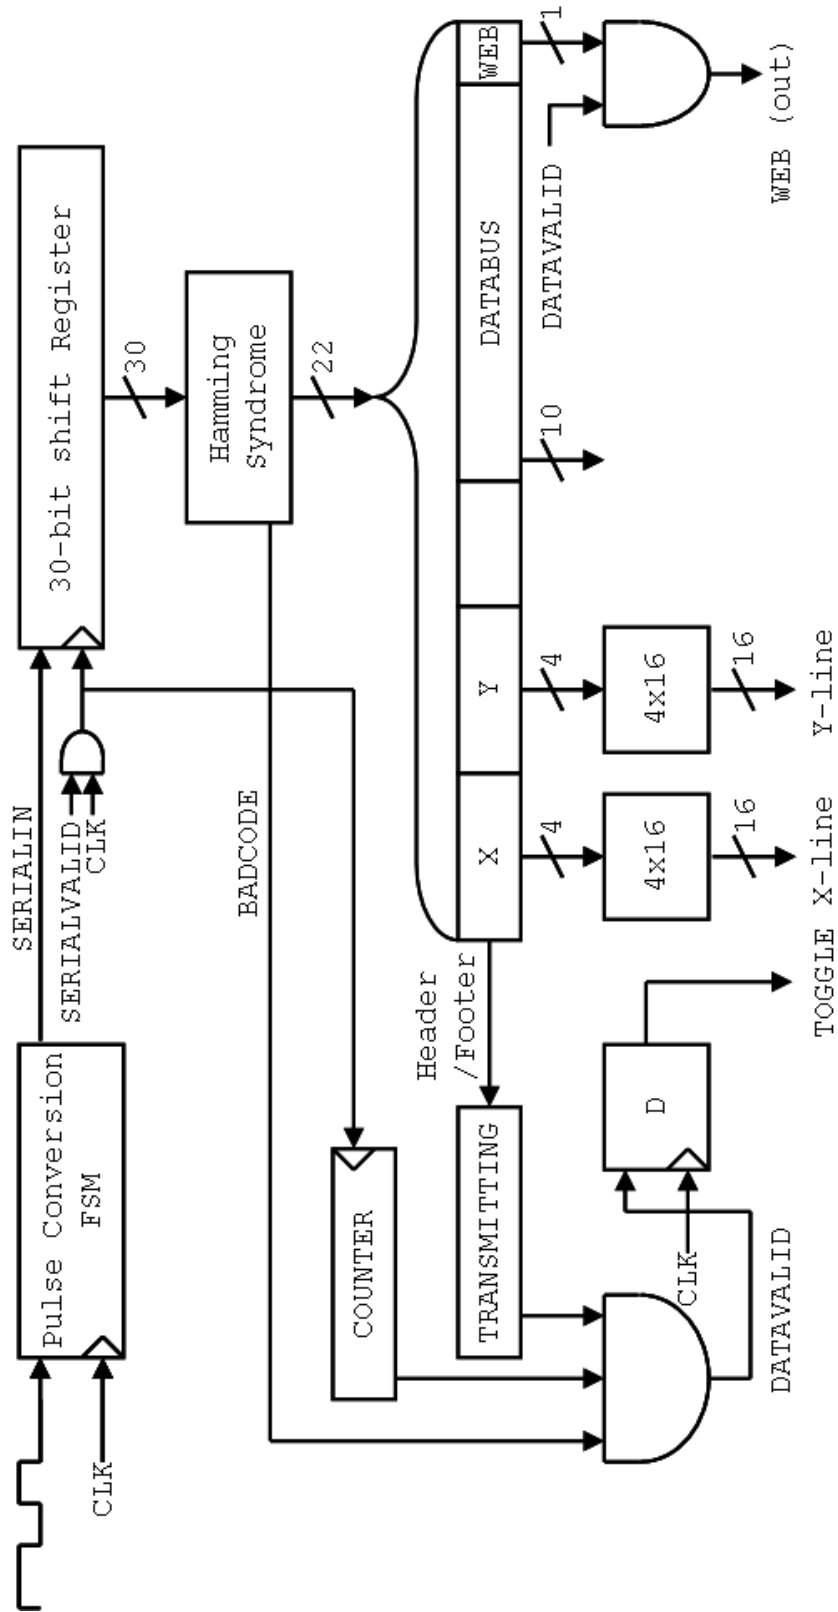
Pulse Conversion
FSM
CLK
SERIALIN
SERIALVALID
CLK
30-bit shift Register
30
Hamming Syndrome
22
BADCODE
COUNTER
Header /Footer
TRANSMITTING
X
Y
DATABUS
WEB
1
10
4
4
4x16
4x16
16
16
X-line
Y-line
D
CLK
DATAVALID
TOGGLE
DATAVALID
WEB (out)